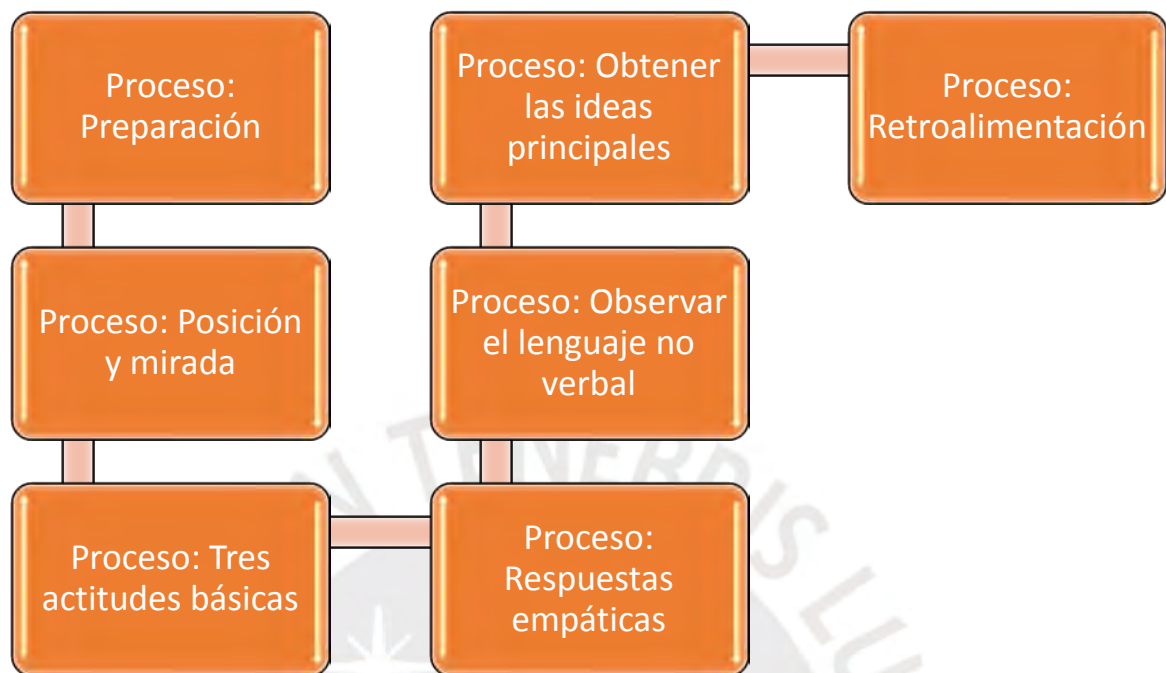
Proceso: Preparación

Proceso: Posición y mirada

Proceso: Tres actitudes básicas

Proceso: Respuestas empáticas

Proceso: Observar el lenguaje no verbal

Proceso: Obtener las ideas principales

Proceso: Retroalimentación